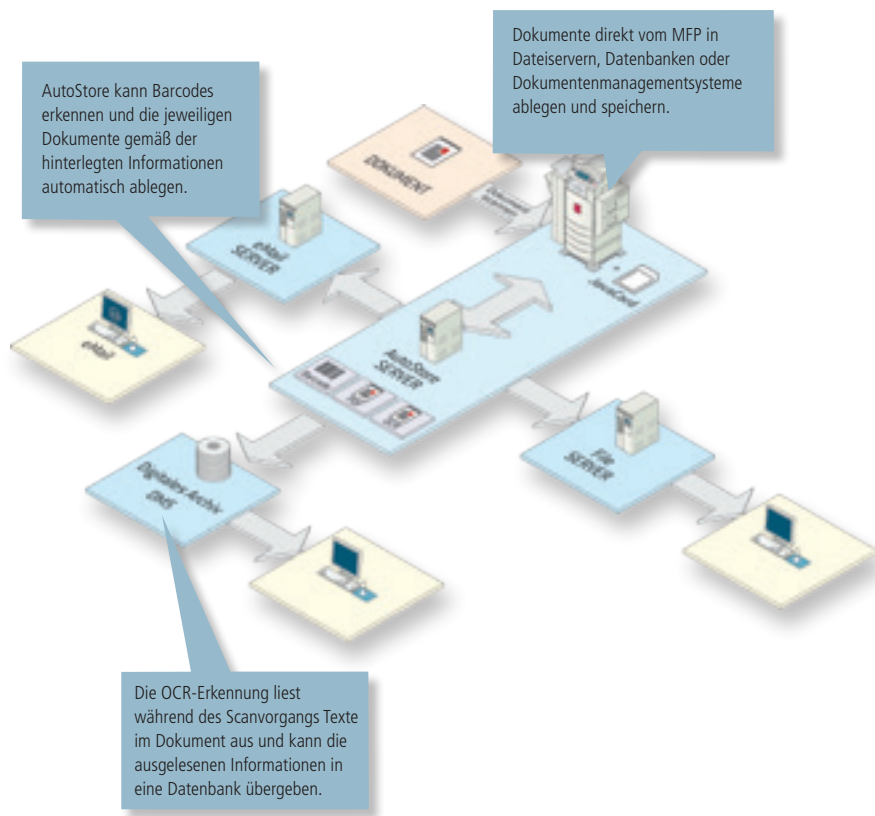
Dokumente direkt vom MFP in Dateiservern, Datenbanken oder Dokumentenmanagementsysteme ablegen und speichern.

AutoStore kann Barcodes erkennen und die jeweiligen Dokumente gemäß der hinterlegten Informationen automatisch ablegen.

DOKUMENT

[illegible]

eMail SERVER

eMail

AutoStore SERVER

SmartCard

File SERVER

Digitales Archiv DMS

Die OCR-Erkennung liest während des Scanvorgangs Texte im Dokument aus und kann die ausgelesenen Informationen in eine Datenbank übergeben.